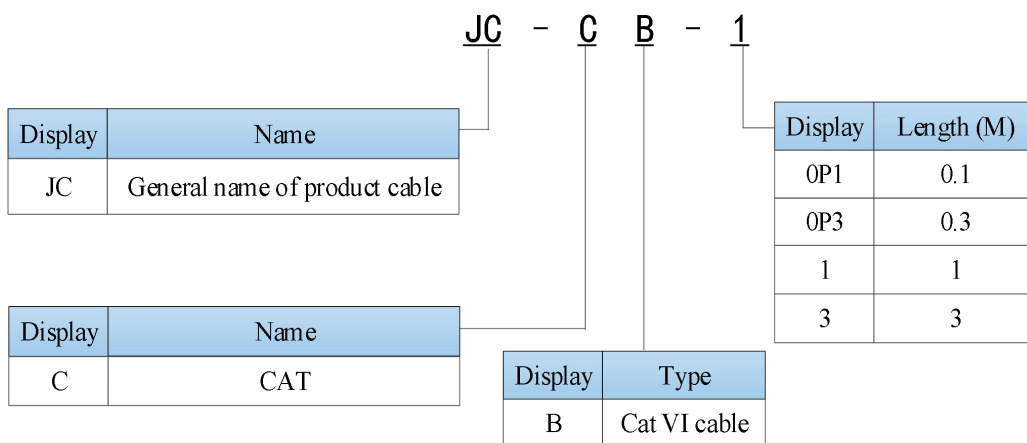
JC - C B - 1

| Display | Name |
|---|---|
| JC | General name of product cable |

| Display | Length (M) |
|---|---|
| 0P1 | 0.1 |
| 0P3 | 0.3 |
| 1 | 1 |
| 3 | 3 |

| Display | Name |
|---|---|
| C | CAT |

| Display | Type |
|---|---|
| B | Cat VI cable |